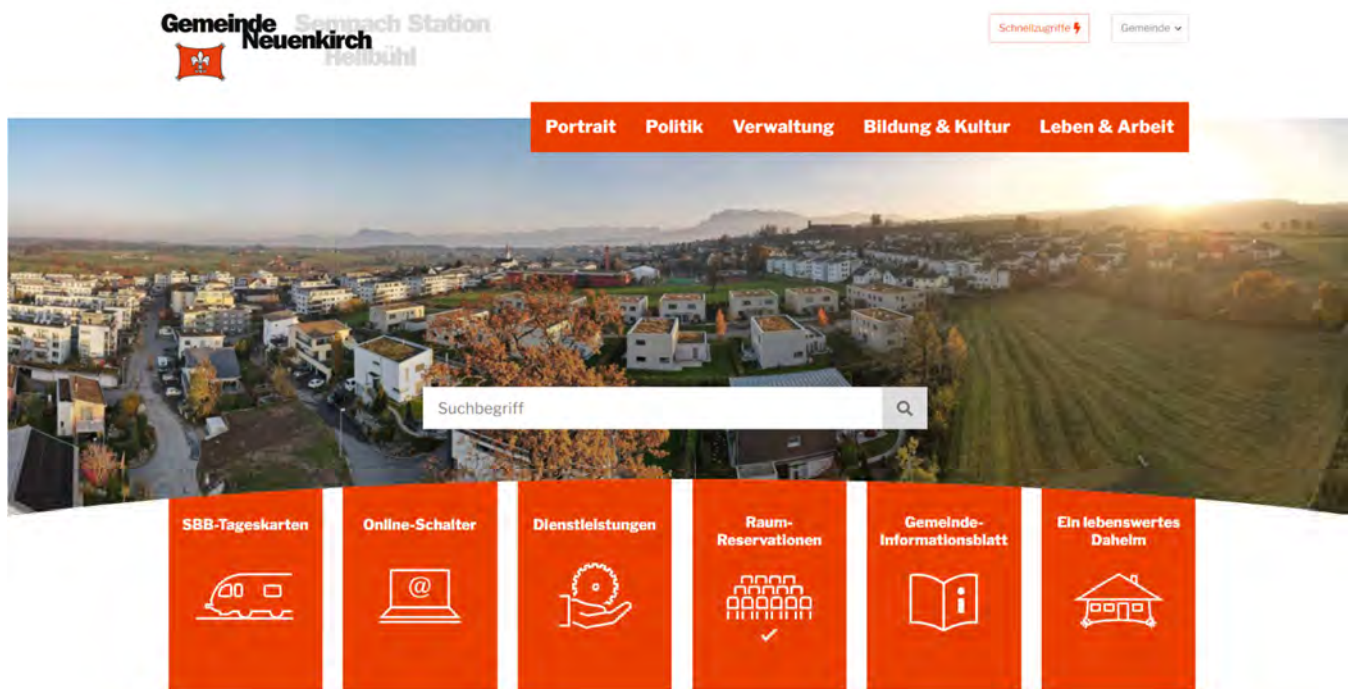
Gemeinde Neuenkirch
Sempach Station
Hellbühl

Schnellzugriffe

Gemeinde

Portrait Politik Verwaltung Bildung & Kultur Leben & Arbeit

Suchbegriff

SBB-Tageskarten

Online-Schalter

@

Dienstleistungen

Raum-Reservationen

Gemeinde-Informationsblatt

Ein lebenswertes Daheim